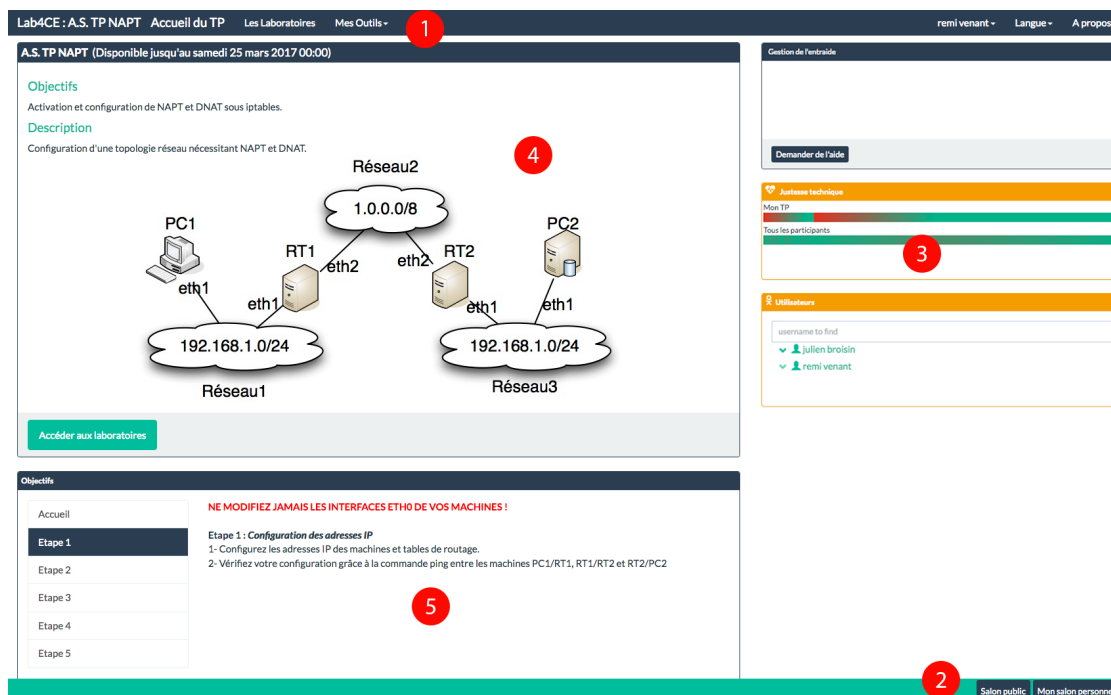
Lab4CE : A.S. TP NAPT Accueil du TP Les Laboratoires Mes Outils▾ 1 remi venant▾ Langue▾ A propos

A.S. TP NAPT (Disponible jusqu'au samedi 25 mars 2017 00:00)

Objectifs

Activation et configuration de NAPT et DNAT sous iptables.

Description

Configuration d'une topologie réseau nécessitant NAPT et DNAT.

4

Réseau2
1.0.0.0/8
PC1
RT1
RT2
PC2
eth2
eth2
eth1
eth1
eth1
eth1
192.168.1.0/24
192.168.1.0/24
Réseau1
Réseau3

Accéder aux laboratoires

Gestion de l'entraide

Demander de l'aide

Justesse technique

Mon TP

Tous les participants

3

Utilisateurs

username to find

julien broisin

remi venant

Objectifs

Accueil
Etape 1
Etape 2
Etape 3
Etape 4
Etape 5

NE MODIFIEZ JAMAIS LES INTERFACES ETH0 DE VOS MACHINES !

Etape 1 : Configuration des adresses IP
1- Configurez les adresses IP des machines et tables de routage.
2- Vérifiez votre configuration grâce à la commande ping entre les machines PC1/RT1, RT1/RT2 et RT2/PC2

5

2 Salon public Mon salon personn